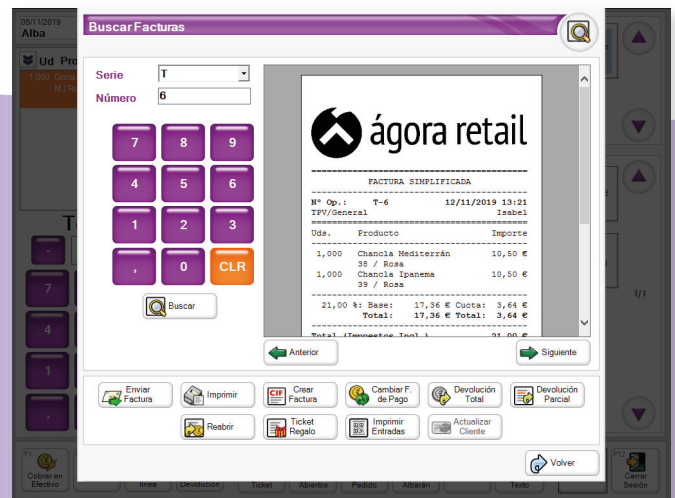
05/11/2019
Alba

Ud Pro
1,000 Cons
M / Ro

Buscar Facturas

Serie T
Número 6

7 8 9
4 5 6
1 2 3
, 0 CLR

Buscar

ágora retail

FACTURA SIMPLIFICADA

Nº Op.: T-6 12/11/2019 13:21
TPV/General Isabel

| Uds. | Producto | Importe |
|---|---|---|
| 1,000 | Chancla Mediterrán 38 / Rosa | 10,50 € |
| 1,000 | Chancla Ipanema 39 / Rosa | 10,50 € |

21,00 %: Base: 17,36 € Cuota: 3,64 €
Total: 17,36 € Total: 3,64 €

Total (Impuestos Incl.) 21,00 €

Anterior
Siguiente

Enviar Factura
Imprimir
Crear Factura
Cambiar F. de Pago
Devolución Total
Devolución Parcial
Reabrir
Ticket Regalo
Imprimir Entradas
Actualizar Cliente

Volver

T
7
4
1
1/1

F1 Cobrar en Efectivo
línea
Devolución
Ticket
Abiertos
Pedido
Albarán
Texto
F12 Cerrar Sesión